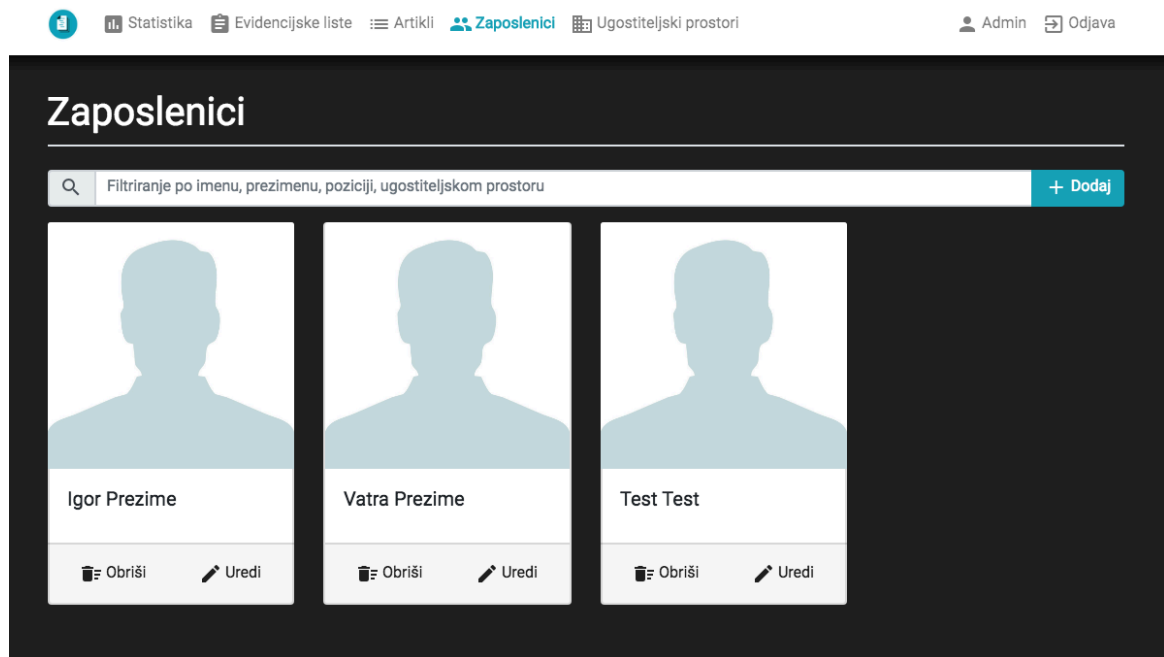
Statistika Evidencijske liste Artikli Zaposlenici Ugostiteljski prostori Admin Odjava

Zaposlenici

Filtriranje po imenu, prezimenu, poziciji, ugostiteljskom prostoru

+ Dodaj

Igor Prezime

Obriši Uredi

Vatra Prezime

Obriši Uredi

Test Test

Obriši Uredi